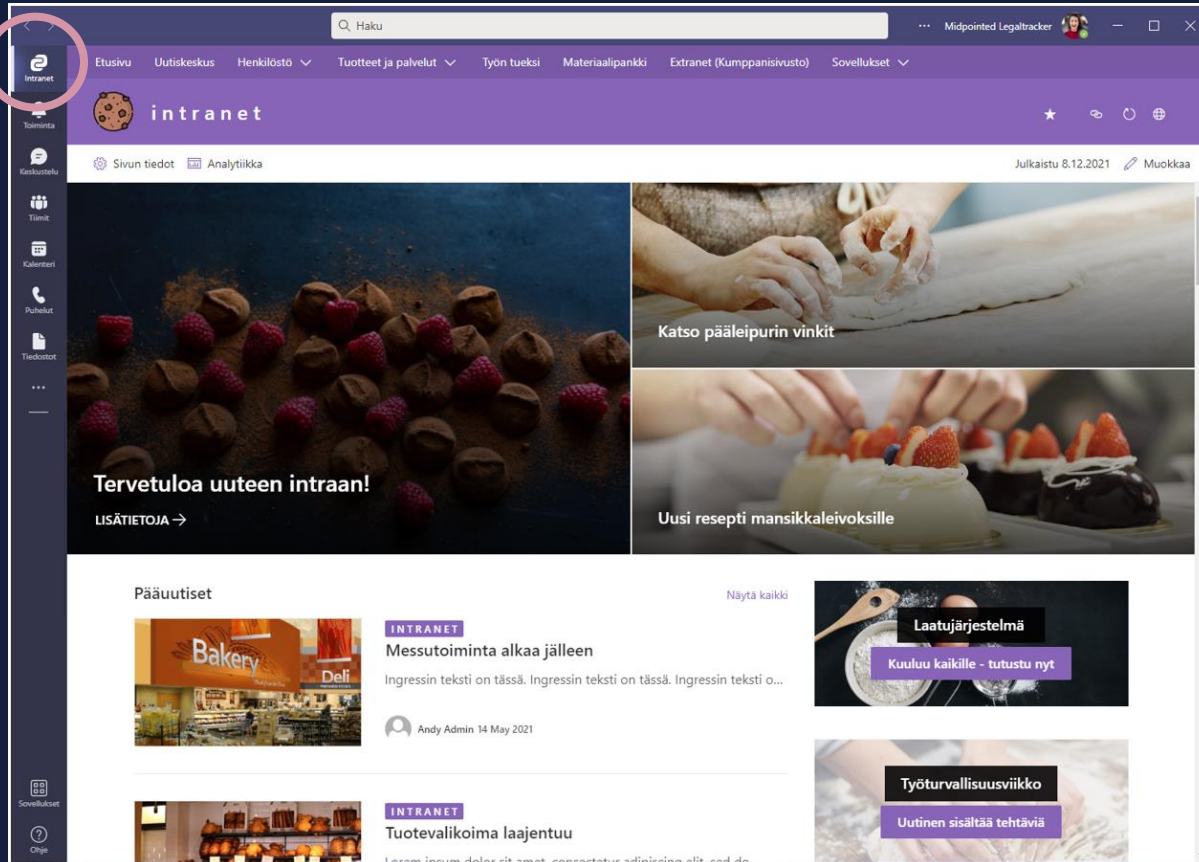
Haku

Midpointed Legaltracker

Intranet
Toiminta
Keskustelu
Tiimit
Kalenteri
Puhelut
Tiedostot
...
Sovellukset
Ohje

Etusivu Uutiskeskus Henkilöstö Tuotteet ja palvelut Työn tueksi Materiaalipankki Extranet (Kumppanisivusto) Sovellukset

intranet

Sivun tiedot Analytiikka

Julkaistu 8.12.2021 Muokkaa

Tervetuloa uuteen intraan!
LISÄTIETOJA →

Katso pääleipurin vinkit

Uusi resepti mansikkaleivoksille

Pääuutiset

Näytä kaikki

Bakery Deli

INTRANET
Messutoiminta alkaa jälleen
Ingressin teksti on tässä. Ingressin teksti on tässä. Ingressin teksti o...
Andy Admin 14 May 2021

INTRANET
Tuotevalikoima laajentuu
Lorem ipsum dolor sit amet, consectetur adipiscing elit, sed do

Laatujärjestelmä
Kuuluu kaikille - tutustu nyt

Työturvallisuusviikko
Uutinen sisältää tehtäviä